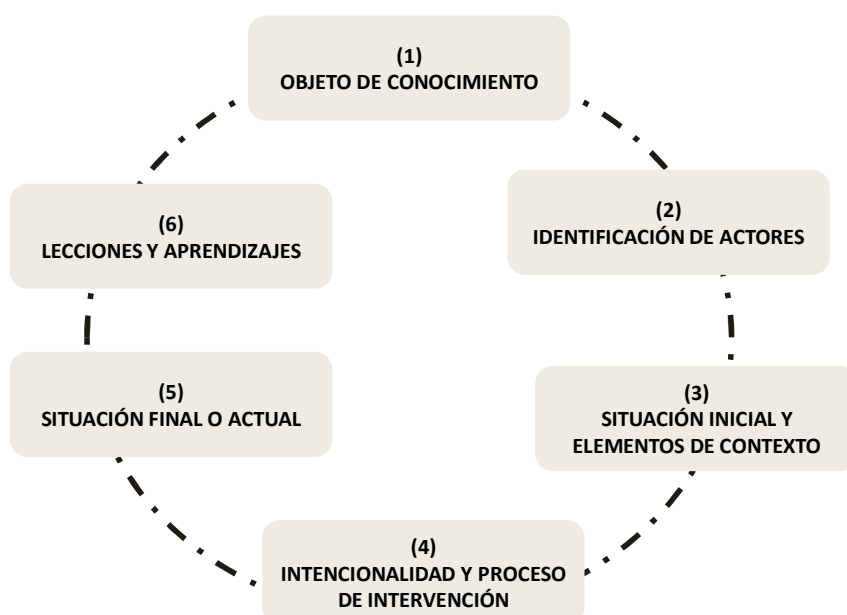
(1)
OBJETO DE CONOCIMIENTO

(2)
IDENTIFICACIÓN DE ACTORES

(3)
SITUACIÓN INICIAL Y ELEMENTOS DE CONTEXTO

(4)
INTENCIONALIDAD Y PROCESO DE INTERVENCIÓN

(5)
SITUACIÓN FINAL O ACTUAL

(6)
LECCIONES Y APRENDIZAJES